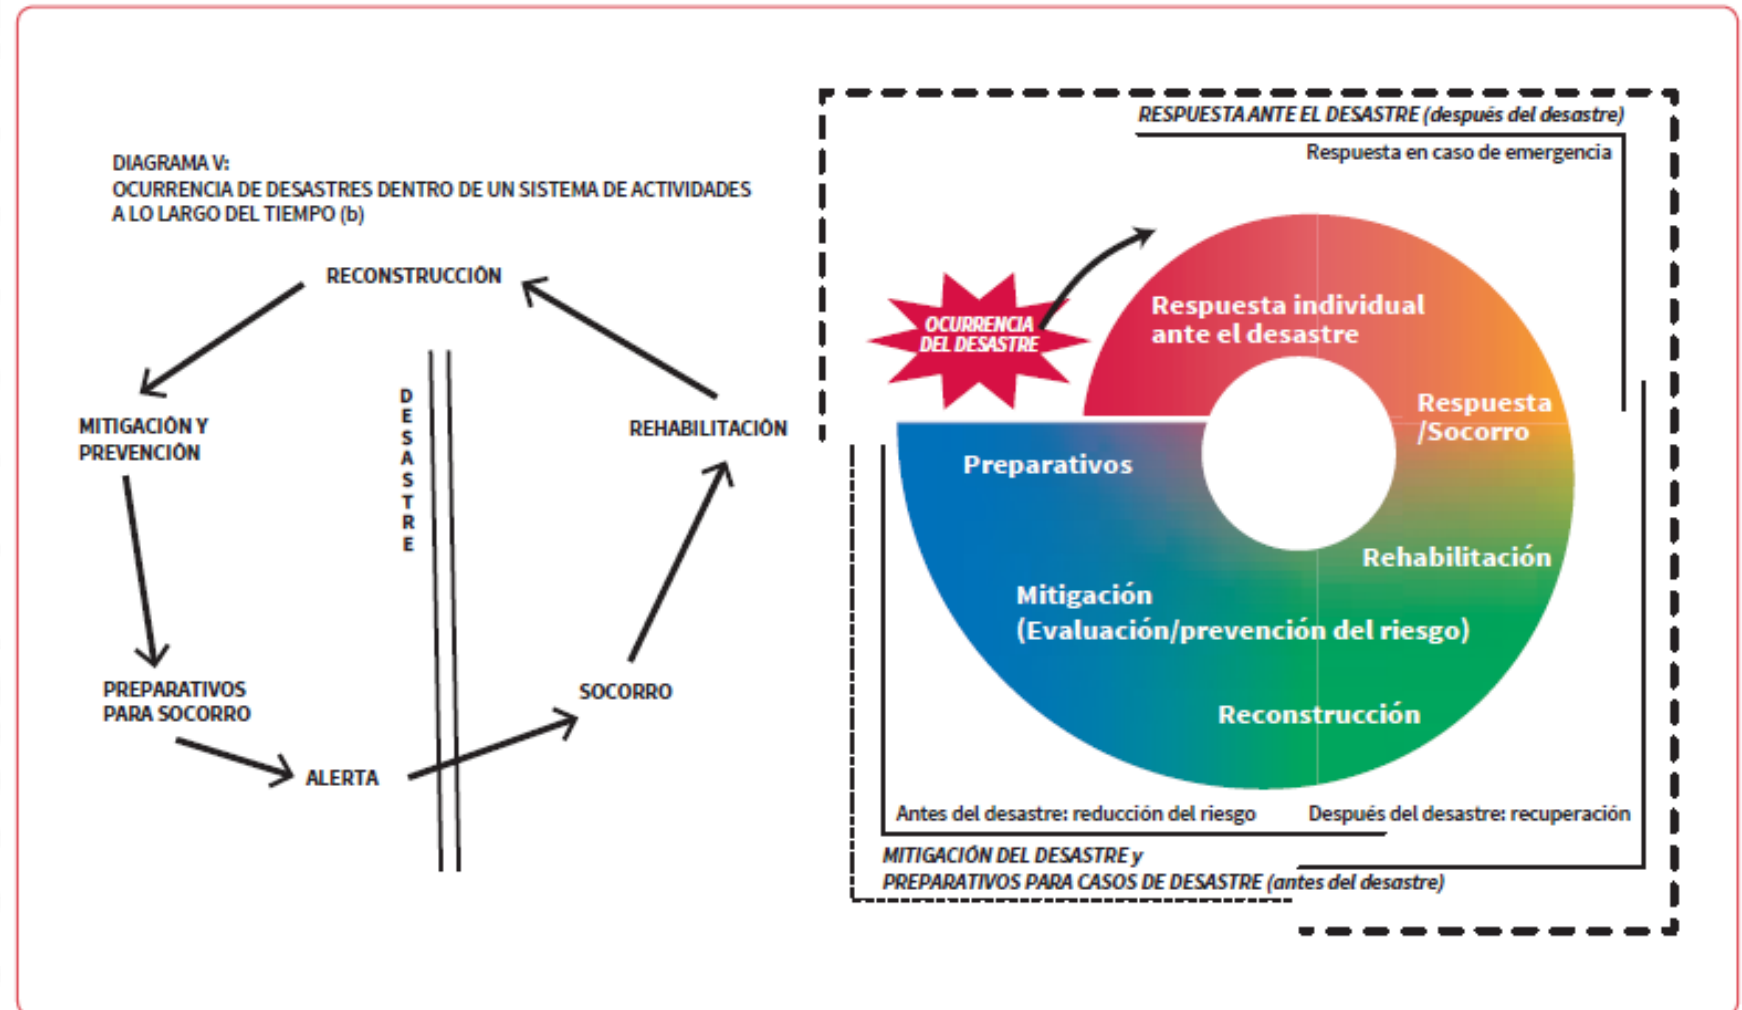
DIAGRAMA V:
OCURRENCIA DE DESASTRES DENTRO DE UN SISTEMA DE ACTIVIDADES A LO LARGO DEL TIEMPO (b)

RECONSTRUCCIÓN

MITIGACIÓN Y PREVENCIÓN

DESASTRE

REHABILITACIÓN

PREPARATIVOS PARA SOCORRO

SOCORRO

ALERTA

RESPUESTA ANTE EL DESASTRE (después del desastre)

Respuesta en caso de emergencia

OCURRENCIA DEL DESASTRE

Respuesta individual ante el desastre

Respuesta /Socorro

Preparativos

Rehabilitación

Mitigación (Evaluación/prevención del riesgo)

Reconstrucción

Antes del desastre: reducción del riesgo

Después del desastre: recuperación

MITIGACIÓN DEL DESASTRE y PREPARATIVOS PARA CASOS DE DESASTRE (antes del desastre)